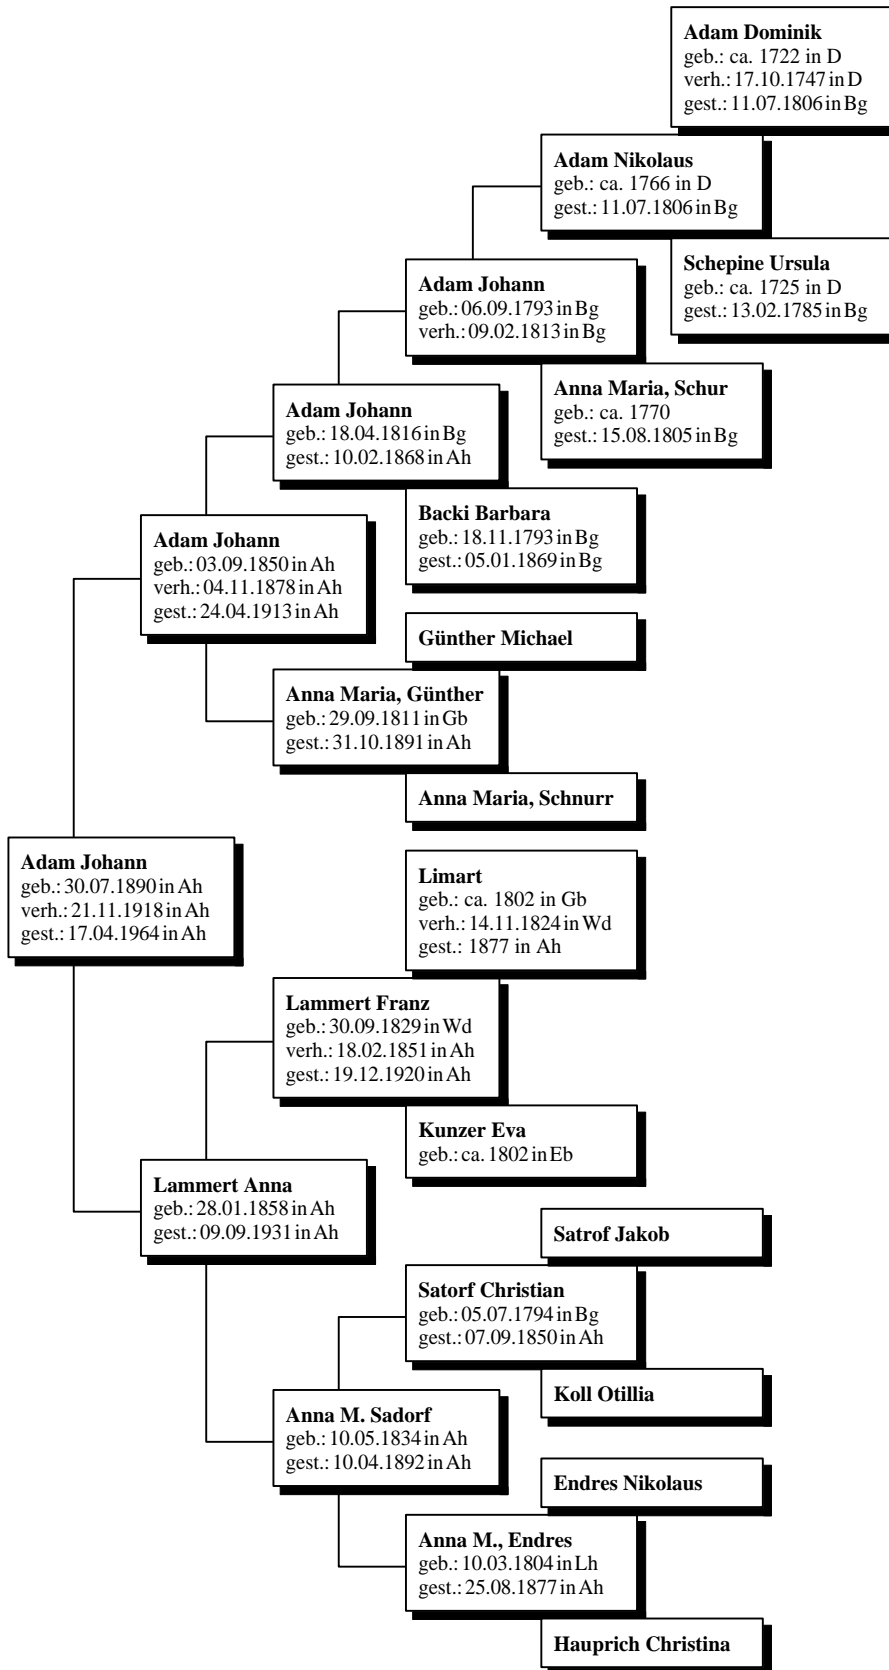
**Adam Dominik**
geb.: ca. 1722 in D
verh.: 17.10.1747 in D
gest.: 11.07.1806 in Bg

**Adam Nikolaus**
geb.: ca. 1766 in D
gest.: 11.07.1806 in Bg

**Schepine Ursula**
geb.: ca. 1725 in D
gest.: 13.02.1785 in Bg

**Adam Johann**
geb.: 06.09.1793 in Bg
verh.: 09.02.1813 in Bg

**Anna Maria, Schur**
geb.: ca. 1770
gest.: 15.08.1805 in Bg

**Adam Johann**
geb.: 18.04.1816 in Bg
gest.: 10.02.1868 in Ah

**Backi Barbara**
geb.: 18.11.1793 in Bg
gest.: 05.01.1869 in Bg

**Adam Johann**
geb.: 03.09.1850 in Ah
verh.: 04.11.1878 in Ah
gest.: 24.04.1913 in Ah

**Günther Michael**

**Anna Maria, Günther**
geb.: 29.09.1811 in Gb
gest.: 31.10.1891 in Ah

**Anna Maria, Schnurr**

**Adam Johann**
geb.: 30.07.1890 in Ah
verh.: 21.11.1918 in Ah
gest.: 17.04.1964 in Ah

**Limart**
geb.: ca. 1802 in Gb
verh.: 14.11.1824 in Wd
gest.: 1877 in Ah

**Lammert Franz**
geb.: 30.09.1829 in Wd
verh.: 18.02.1851 in Ah
gest.: 19.12.1920 in Ah

**Kunzer Eva**
geb.: ca. 1802 in Eb

**Lammert Anna**
geb.: 28.01.1858 in Ah
gest.: 09.09.1931 in Ah

**Satrof Jakob**

**Satorf Christian**
geb.: 05.07.1794 in Bg
gest.: 07.09.1850 in Ah

**Koll Otillia**

**Anna M. Sadorf**
geb.: 10.05.1834 in Ah
gest.: 10.04.1892 in Ah

**Endres Nikolaus**

**Anna M., Endres**
geb.: 10.03.1804 in Lh
gest.: 25.08.1877 in Ah

**Hauprich Christina**